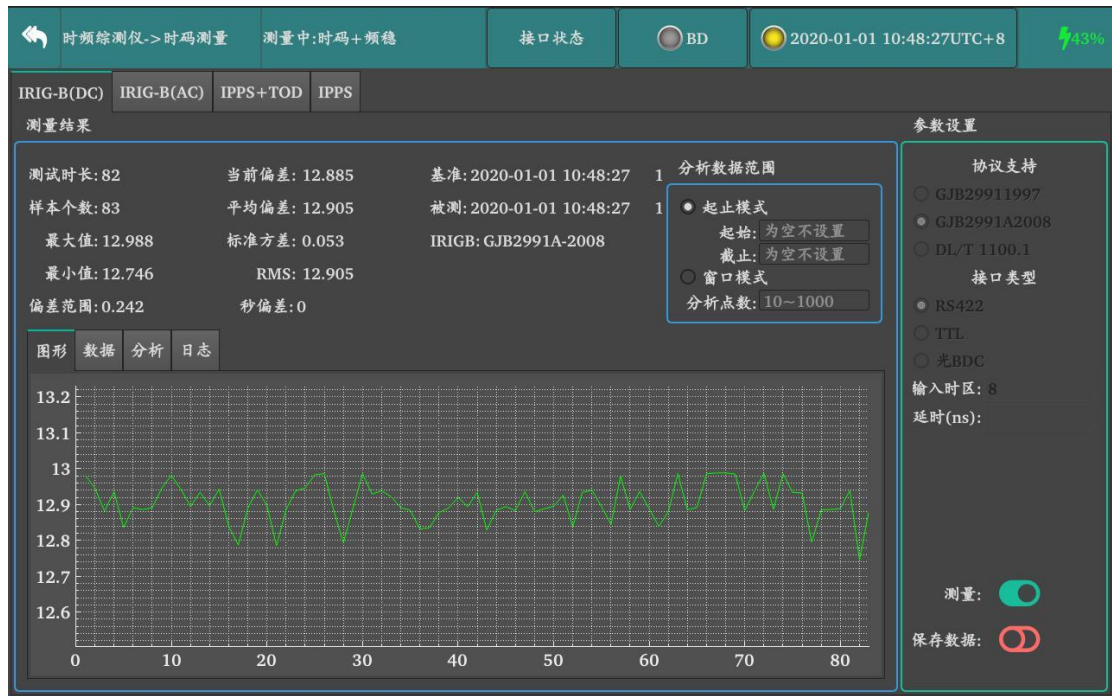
时频综测仪->时码测量 测量中:时码+频稳 接口状态 BD 2020-01-01 10:48:27UTC+8 43%

IRIG-B(DC) IRIG-B(AC) IPPS+TOD IPPS

测量结果

测试时长:82
样本个数:83
最大值:12.988
最小值:12.746
偏差范围:0.242

当前偏差:12.885
平均偏差:12.905
标准方差:0.053
RMS:12.905
秒偏差:0

基准:2020-01-01 10:48:27 1
被测:2020-01-01 10:48:27 1
IRIGB: GJB2991A-2008

分析数据范围
起止模式
起始: 为空不设置
截止: 为空不设置
窗口模式
分析点数: 10~1000

图形 数据 分析 日志

13.2
13.1
13
12.9
12.8
12.7
12.6

0 10 20 30 40 50 60 70 80

参数设置

协议支持
GJB29911997
GJB2991A2008
DL/T 1100.1
接口类型
RS422
TTL
光BDC
输入时区: 8
延时(ns):

测量:
保存数据: